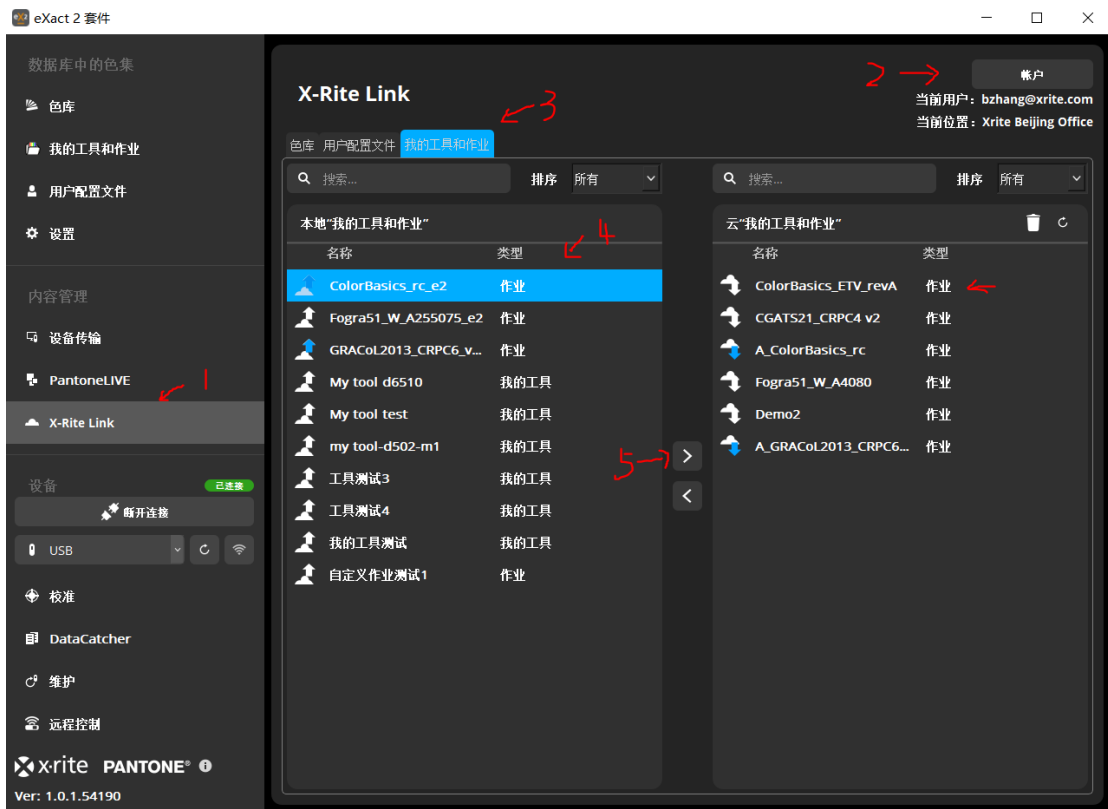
eXact 2 套件

数据库中的色集
色库
我的工具和作业
用户配置文件
设置

内容管理
设备传输
PantoneLIVE
X-Rite Link

设备 已连接
断开连接
USB
校准
DataCatcher
维护
远程控制

x·rite PANTONE®
Ver: 1.0.1.54190

X-Rite Link

2
帐户
当前用户：bzhang@xrite.com
当前位置：Xrite Beijing Office

3
色库 用户配置文件 我的工具和作业

搜索... 排序 所有
本地"我的工具和作业"
4
| 名称 | 类型 |
|---|---|
| ColorBasics_rc_e2 | 作业 |
| Fogra51_W_A255075_e2 | 作业 |
| GRACoL2013_CRPC6_v... | 作业 |
| My tool d6510 | 我的工具 |
| My tool test | 我的工具 |
| my tool-d502-m1 | 我的工具 |
| 工具测试3 | 我的工具 |
| 工具测试4 | 我的工具 |
| 我的工具测试 | 我的工具 |
| 自定义作业测试1 | 作业 |

5
1

搜索... 排序 所有
云"我的工具和作业"
| 名称 | 类型 |
|---|---|
| ColorBasics_ETV_revA | 作业 |
| CGATS21_CRPC4 v2 | 作业 |
| A_ColorBasics_rc | 作业 |
| Fogra51_W_A4080 | 作业 |
| Demo2 | 作业 |
| A_GRACoL2013_CRPC6... | 作业 |